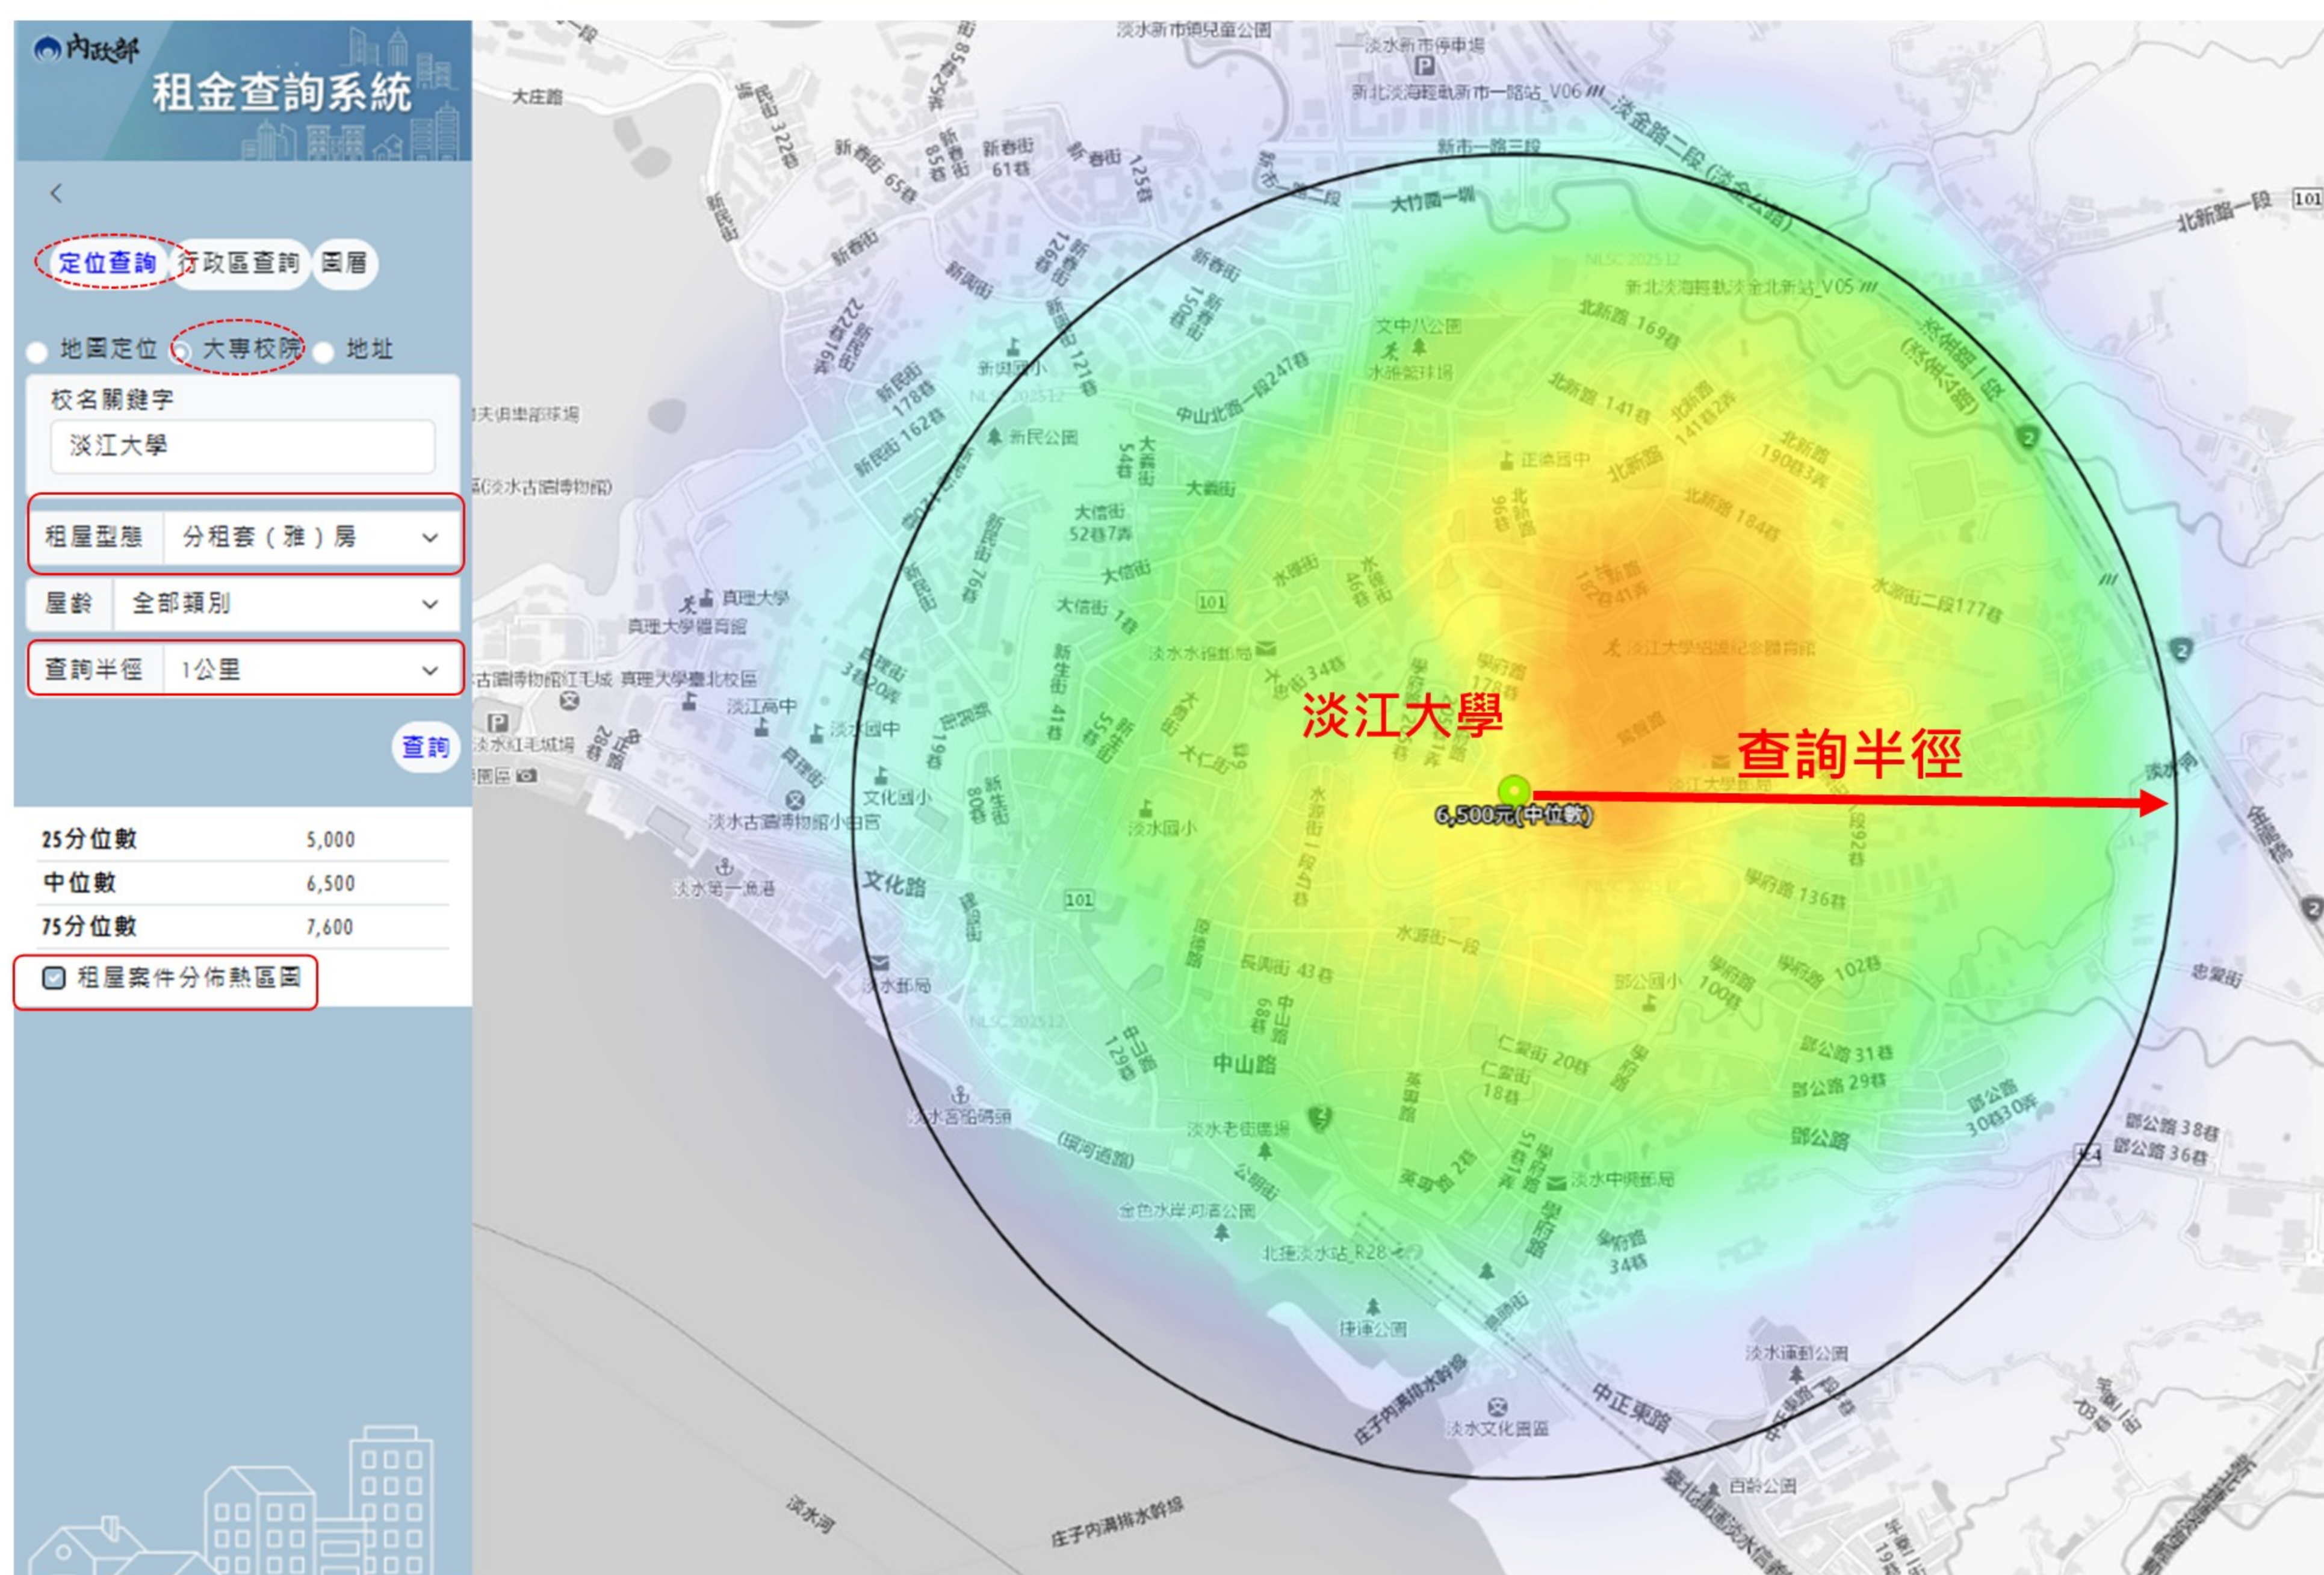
內政部
租金查詢系統

<

定位查詢 行政區查詢 圖層

地圖定位 大專校院 地址

校名關鍵字
淡江大學

租屋型態 分租套（雅）房

屋齡 全部類別

查詢半徑 1公里

查詢

| 25分位數 | 5,000 |
|---|---|
| 中位數 | 6,500 |
| 75分位數 | 7,600 |

租屋案件分佈熱區圖

淡江大學
查詢半徑
6,500元(中位數)

大庄路
淡水新市鎮兒童公園
淡水新市停車場
新北淡海輕軌新市一路站_V06
淡金路二段
新市一路三段
大竹圍一街
北新路一段
新北淡海輕軌淡金北新站_V05
文中八公園
北新路 169巷
北新路 141巷
正德國中
北新路 184巷
水源街二段177巷
淡江大學
淡水郵局
新民公園
新興國小
中山北路一段247巷
大義街
大信街
真理大學
真理大學體育館
古蹟博物館紅毛城
真理大學臺北校區
淡江高中
淡水國中
文化國小
淡水古蹟博物館小白宮
淡水第一漁港
文化路
淡水國小
中山路
水源街一段
學府路 136巷
學府路 102巷
鄧公國小
鄧公路 31巷
鄧公路 29巷
鄧公路
鄧公路 38巷
鄧公路 36巷
淡水老街商圈
淡水客船碼頭
金色水岸河濱公園
北捷淡水站 R28
捷運公園
淡水中興郵局
淡水運動公園
淡水文化園區
中正東路
庄子內溝排水幹線
淡水河
百齡公園
忠愛街
101